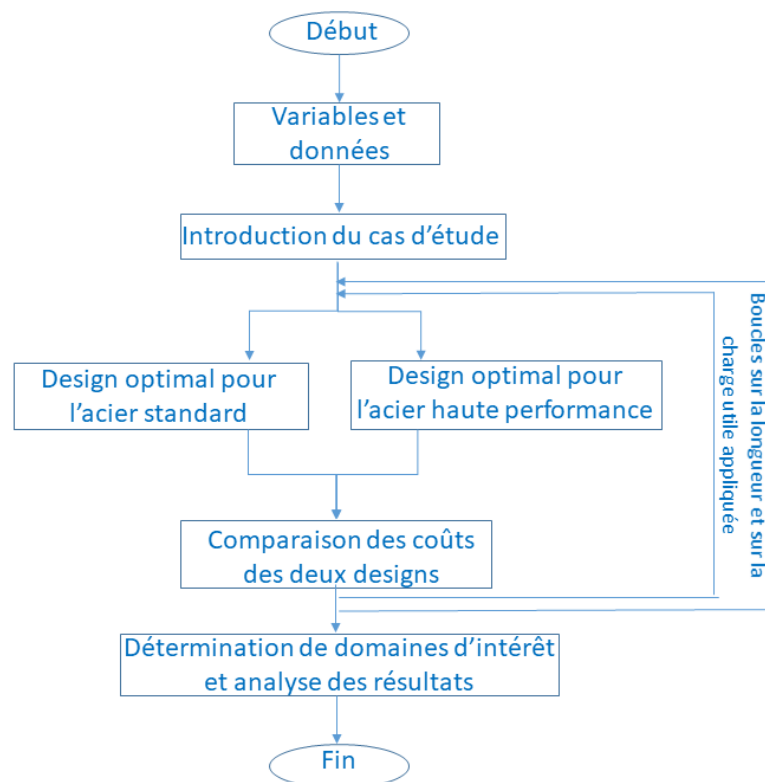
Début

Variables et données

Introduction du cas d'étude

Design optimal pour l'acier standard

Design optimal pour l'acier haute performance

Comparaison des coûts des deux designs

Boucles sur la longueur et sur la charge utile appliquée

Détermination de domaines d'intérêt et analyse des résultats

Fin